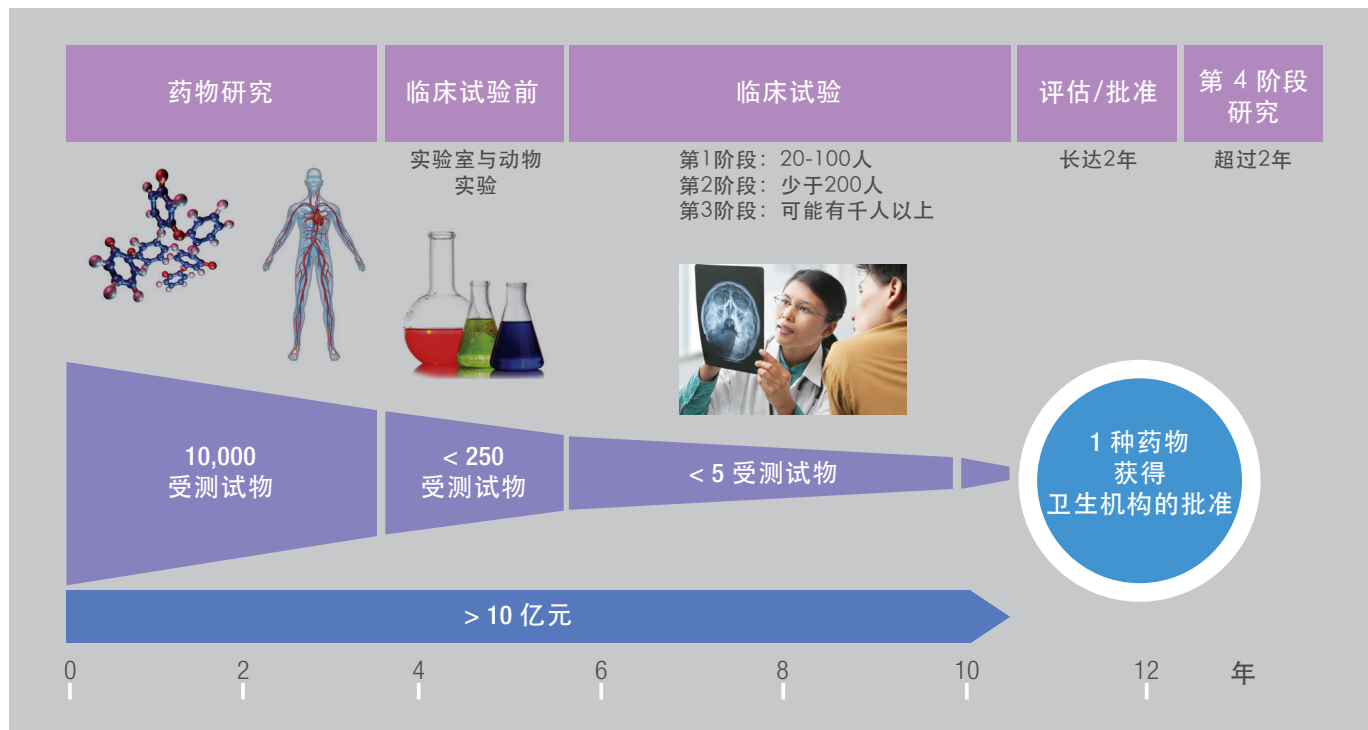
药物研究

临床试验前

实验室与动物实验

临床试验

第1阶段：20-100人
第2阶段：少于200人
第3阶段：可能有千人以上

评估/批准

长达2年

第 4 阶段研究

超过2年

10,000
受测试物

< 250
受测试物

< 5 受测试物

1 种药物
获得
卫生机构的批准

> 10 亿元

0 2 4 6 8 10 12 年